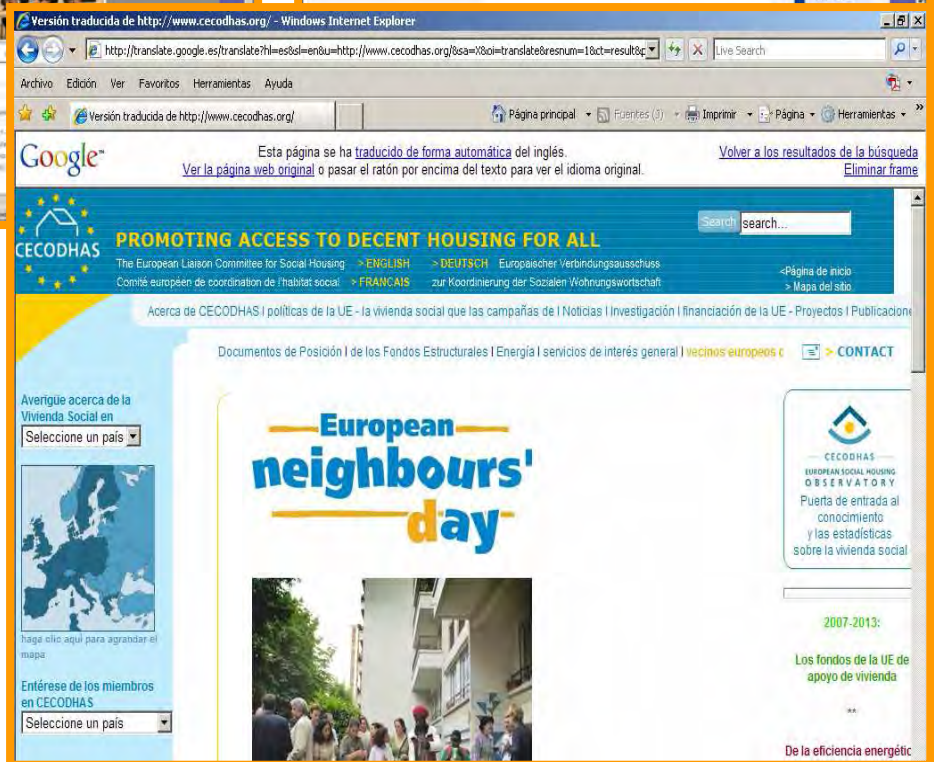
Versión traducida de http://www.cecodhas.org/ - Windows Internet Explorer

http://translate.google.es/translate?hl=es&sl=en&u=http://www.cecodhas.org/&sa=X&oi=translate&resnum=1&ct=result&p

Live Search

Archivo Edición Ver Favoritos Herramientas Ayuda

Versión traducida de http://www.cecodhas.org/

Página principal Fuentes (J) Imprimir Página Herramientas

Google

Esta página se ha traducido de forma automática del inglés.
Ver la página web original o pasar el ratón por encima del texto para ver el idioma original.

Volver a los resultados de la búsqueda
Eliminar frame

CECODHAS

PROMOTING ACCESS TO DECENT HOUSING FOR ALL

The European Liaison Committee for Social Housing > ENGLISH > DEUTSCH Europaischer Verbindungsausschuss
Comité européen de coordination de l'habitat social > FRANCAIS zur Koordinierung der Sozialen Wohnungswortschaft

Search search...

<Página de inicio
> Mapa del sitio

Acerca de CECODHAS | políticas de la UE - la vivienda social que las campañas de | Noticias | Investigación | financiación de la UE - Proyectos | Publicacione

Documentos de Posición | de los Fondos Estructurales | Energía | servicios de interés general | vecinos europeos c > CONTACT

Averigüe acerca de la Vivienda Social en
Seleccione un país

haga clic aquí para agrandar el mapa

Entérese de los miembros en CECODHAS
Seleccione un país

European neighbours' day

CECODHAS
EUROPEAN SOCIAL HOUSING OBSERVATORY
Puerta de entrada al conocimiento y las estadísticas sobre la vivienda social

2007-2013:

Los fondos de la UE de apoyo de vivienda

**

De la eficiencia energétic